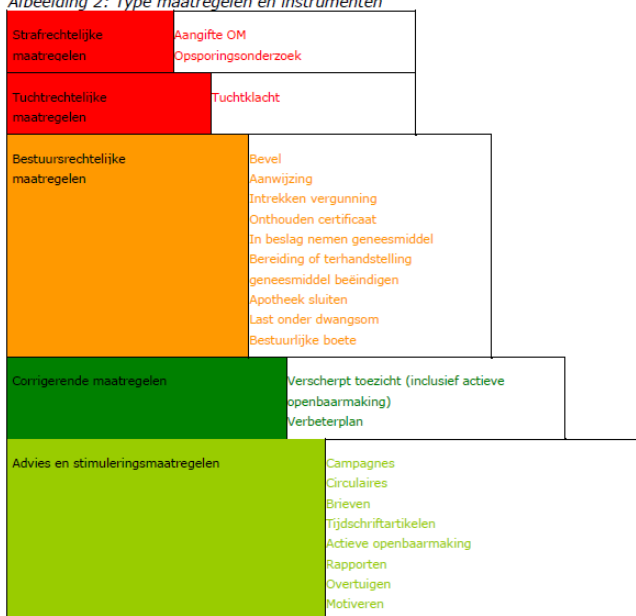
Afbeelding 2: Type maatregelen en instrumenten

| | |
|---|---|
| Strafrechtelijke maatregelen | Aangifte OM<br>Opsporingsonderzoek |
| Tuchtrechtelijke maatregelen | Tuchtklacht |
| Bestuursrechtelijke maatregelen | Bevel<br>Aanwijzing<br>Intrekken vergunning<br>Onthouden certificaat<br>In beslag nemen geneesmiddel<br>Bereiding of terhandstelling geneesmiddel beëindigen<br>Apotheek sluiten<br>Last onder dwangsom<br>Bestuurlijke boete |
| Corrigerende maatregelen | Verscherpt toezicht (inclusief actieve openbaarmaking)<br>Verbeterplan |
| Advies en stimuleringsmaatregelen | Campagnes<br>Circulaires<br>Brieven<br>Tijdschriftartikelen<br>Actieve openbaarmaking<br>Rapporten<br>Overtuigen<br>Motiveren |